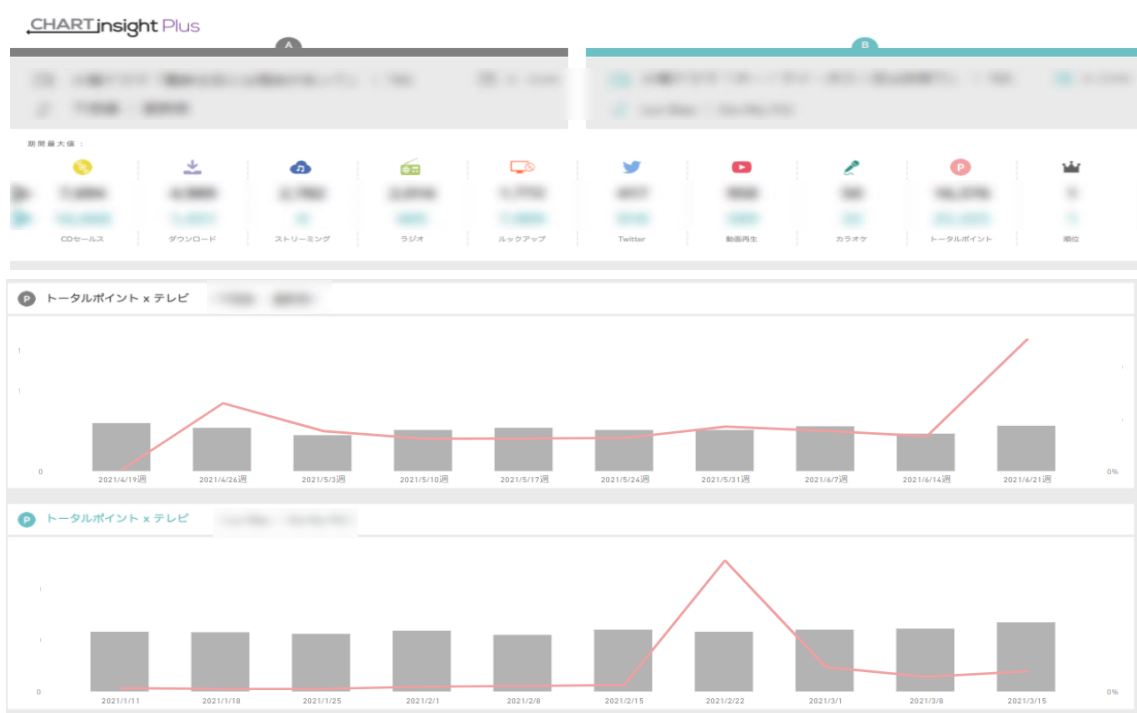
CHART insight Plus

A

B

期間最大値：

| CDセールス | ダウンロード | ストリーミング | ラジオ | ルックアップ | Twitter | 動画再生 | カラオケ | トータルポイント | 順位 |
|---|---|---|---|---|---|---|---|---|---|
| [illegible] | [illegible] | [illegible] | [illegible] | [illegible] | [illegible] | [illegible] | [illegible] | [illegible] | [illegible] |
| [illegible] | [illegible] | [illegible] | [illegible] | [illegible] | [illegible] | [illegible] | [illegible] | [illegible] | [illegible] |

P トータルポイント x テレビ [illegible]

0

0%

2021/4/19週 2021/4/26週 2021/5/3週 2021/5/10週 2021/5/17週 2021/5/24週 2021/5/31週 2021/6/7週 2021/6/14週 2021/6/21週

P トータルポイント x テレビ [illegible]

0

0%

2021/1/11 2021/1/18 2021/1/25 2021/2/1 2021/2/8 2021/2/15 2021/2/22 2021/3/1 2021/3/8 2021/3/15